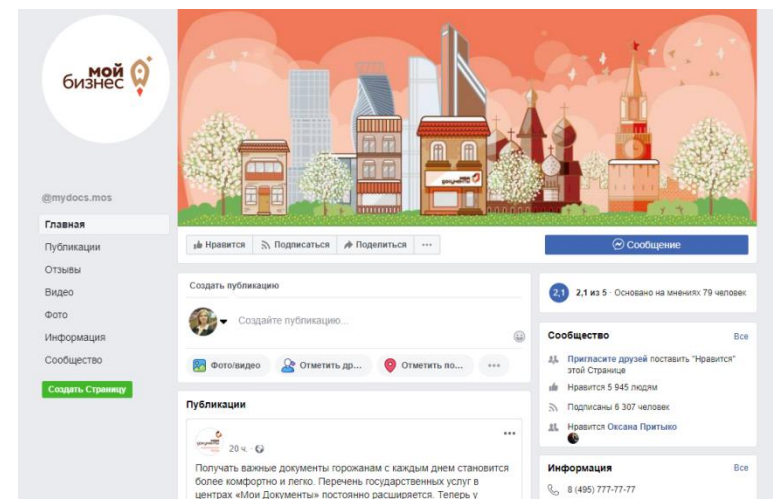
мой бизнес

@mydocs.mos

Главная
Публикации
Отзывы
Видео
Фото
Информация
Сообщество

Создать Страницу

Нравится
Подписаться
Поделиться
...

Сообщение

Создать публикацию

Создайте публикацию...

Фото/видео
Отметить др...
Отметить по...
...

Публикации

20 ч. ·

Получать важные документы горожанам с каждым днем становится более комфортно и легко. Перечень государственных услуг в центрах «Мои Документы» постоянно расширяется. Теперь у

2,1 2,1 из 5 · Основано на мнениях 79 человек

Сообщество
Все

Пригласите друзей поставить "Нравится" этой Странице

Нравится 5 945 людям

Подписаны 6 307 человек

Нравится Оксана Притыко

Информация
Все

8 (495) 777-77-77